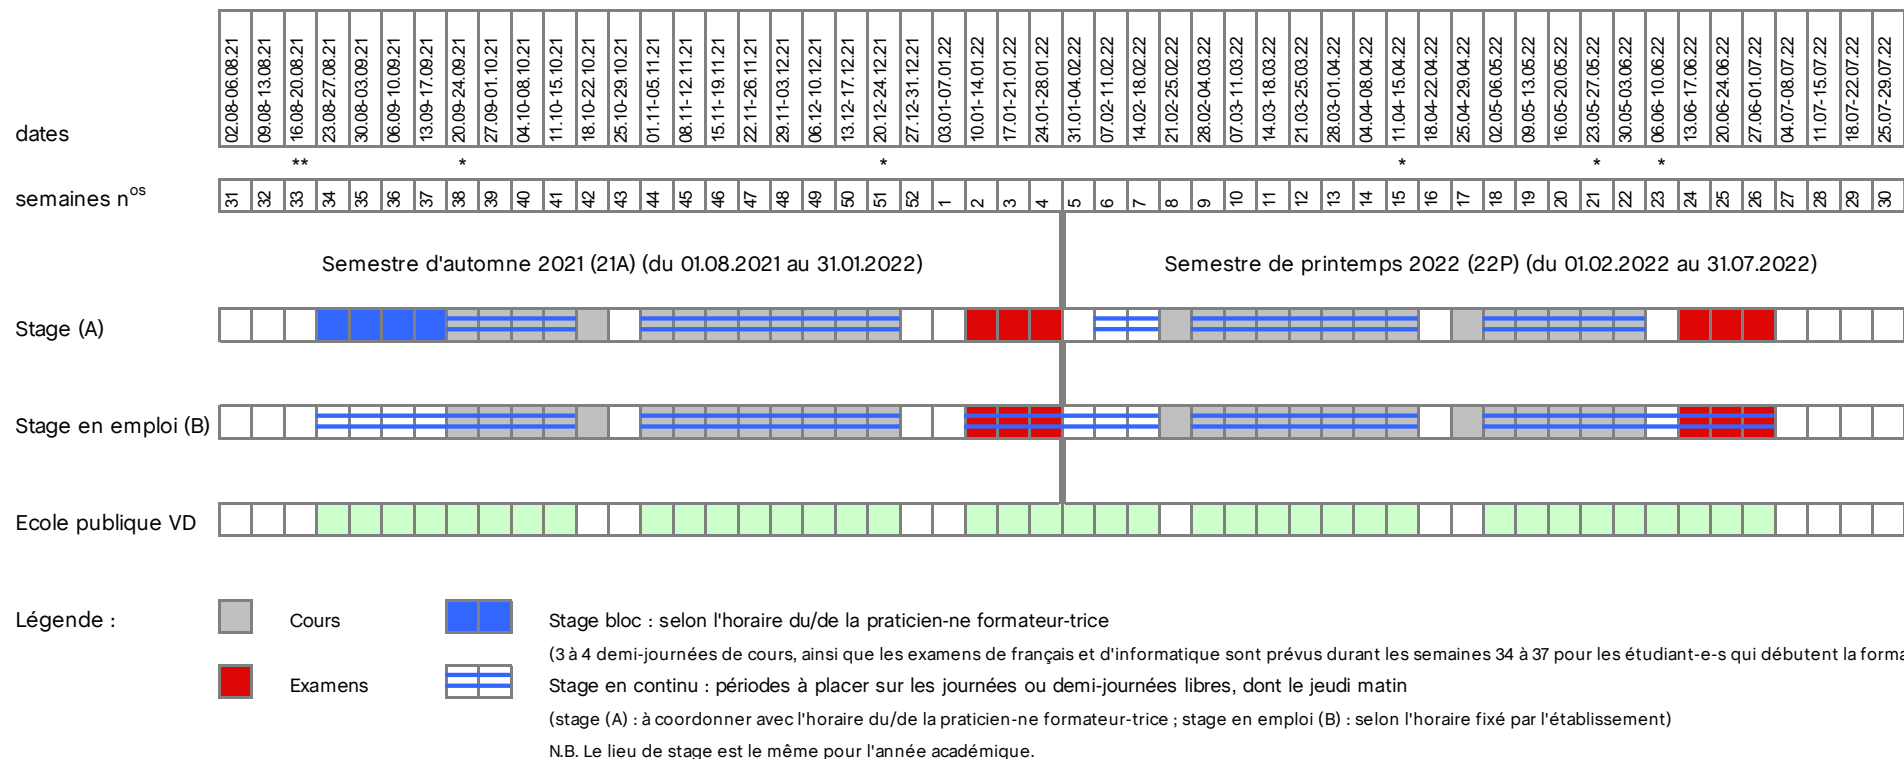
dates

| 02.08-06.08.21 | 09.08-13.08.21 | 16.08-20.08.21 | 23.08-27.08.21 | 30.08-03.09.21 | 06.09-10.09.21 | 13.09-17.09.21 | 20.09-24.09.21 | 27.09-01.10.21 | 04.10-08.10.21 | 11.10-15.10.21 | 18.10-22.10.21 | 25.10-29.10.21 | 01.11-05.11.21 | 08.11-12.11.21 | 15.11-19.11.21 | 22.11-26.11.21 | 29.11-03.12.21 | 06.12-10.12.21 | 13.12-17.12.21 | 20.12-24.12.21 | 27.12-31.12.21 | 03.01-07.01.22 | 10.01-14.01.22 | 17.01-21.01.22 | 24.01-28.01.22 | 31.01-04.02.22 | 07.02-11.02.22 | 14.02-18.02.22 | 21.02-25.02.22 | 28.02-04.03.22 | 07.03-11.03.22 | 14.03-18.03.22 | 21.03-25.03.22 | 28.03-01.04.22 | 04.04-08.04.22 | 11.04-15.04.22 | 18.04-22.04.22 | 25.04-29.04.22 | 02.05-06.05.22 | 09.05-13.05.22 | 16.05-20.05.22 | 23.05-27.05.22 | 30.05-03.06.22 | 06.06-10.06.22 | 13.06-17.06.22 | 20.06-24.06.22 | 27.06-01.07.22 | 04.07-08.07.22 | 11.07-15.07.22 | 18.07-22.07.22 | 25.07-29.07.22 |
|---|---|---|---|---|---|---|---|---|---|---|---|---|---|---|---|---|---|---|---|---|---|---|---|---|---|---|---|---|---|---|---|---|---|---|---|---|---|---|---|---|---|---|---|---|---|---|---|---|---|---|---|
|  |  | ** |  |  |  |  | * |  |  |  |  |  |  |  |  |  |  |  |  | * |  |  |  |  |  |  |  |  |  |  |  |  |  |  |  | * |  |  |  |  |  | * |  | * |  |  |  |  |  |  |  |
| 31 | 32 | 33 | 34 | 35 | 36 | 37 | 38 | 39 | 40 | 41 | 42 | 43 | 44 | 45 | 46 | 47 | 48 | 49 | 50 | 51 | 52 | 1 | 2 | 3 | 4 | 5 | 6 | 7 | 8 | 9 | 10 | 11 | 12 | 13 | 14 | 15 | 16 | 17 | 18 | 19 | 20 | 21 | 22 | 23 | 24 | 25 | 26 | 27 | 28 | 29 | 30 |

semaines n$^{os}$

Semestre d'automne 2021 (21A) (du 01.08.2021 au 31.01.2022)

Semestre de printemps 2022 (22P) (du 01.02.2022 au 31.07.2022)

Stage (A)

Stage en emploi (B)

Ecole publique VD

Légende :

Cours

Stage bloc : selon l'horaire du/de la praticien-ne formateur-trice

(3 à 4 demi-journées de cours, ainsi que les examens de français et d'informatique sont prévus durant les semaines 34 à 37 pour les étudiant-e-s qui débutent la forma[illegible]

Examens

Stage en continu : périodes à placer sur les journées ou demi-journées libres, dont le jeudi matin

(stage (A) : à coordonner avec l'horaire du/de la praticien-ne formateur-trice ; stage en emploi (B) : selon l'horaire fixé par l'établissement)

N.B. Le lieu de stage est le même pour l'année académique.